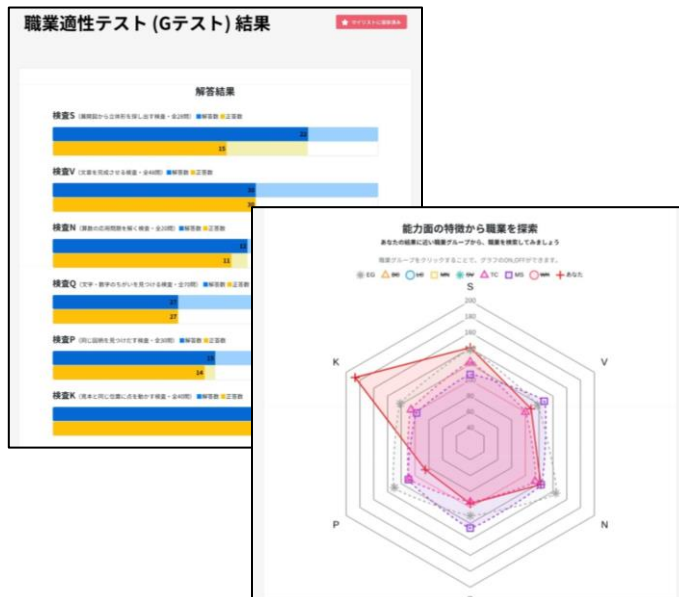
職業適性テスト (Gテスト) 結果

マイリストに登録済み

解答結果

検査S（展開図から立体形を探し出す検査・全28問） ■解答数 ■正答数

22

15

検査V（文章を完成させる検査・全40問） ■解答数 ■正答数

36

30

検査N（算数の応用問題を解く検査・全20問） ■解答数 ■正答数

13

11

検査Q（文字・数字のちがいを見つける検査・全70問） ■解答数 ■正答数

27

27

検査P（同じ図形を見つけだす検査・全70問） ■解答数 ■正答数

16

14

検査K（見本と同じ位置に点を動かす検査・全40問） ■解答数 ■正答数

能力面の特徴から職業を探索

あなたの結果に近い職業グループから、職業を検索してみましょう

職業グループをクリックすることで、グラフのON/OFFができます。

EG　BG　HS　MN　SW　TC　MS　MM　あなた

S

V

N

P

K

200

180

160

140

120

100

80

60

40